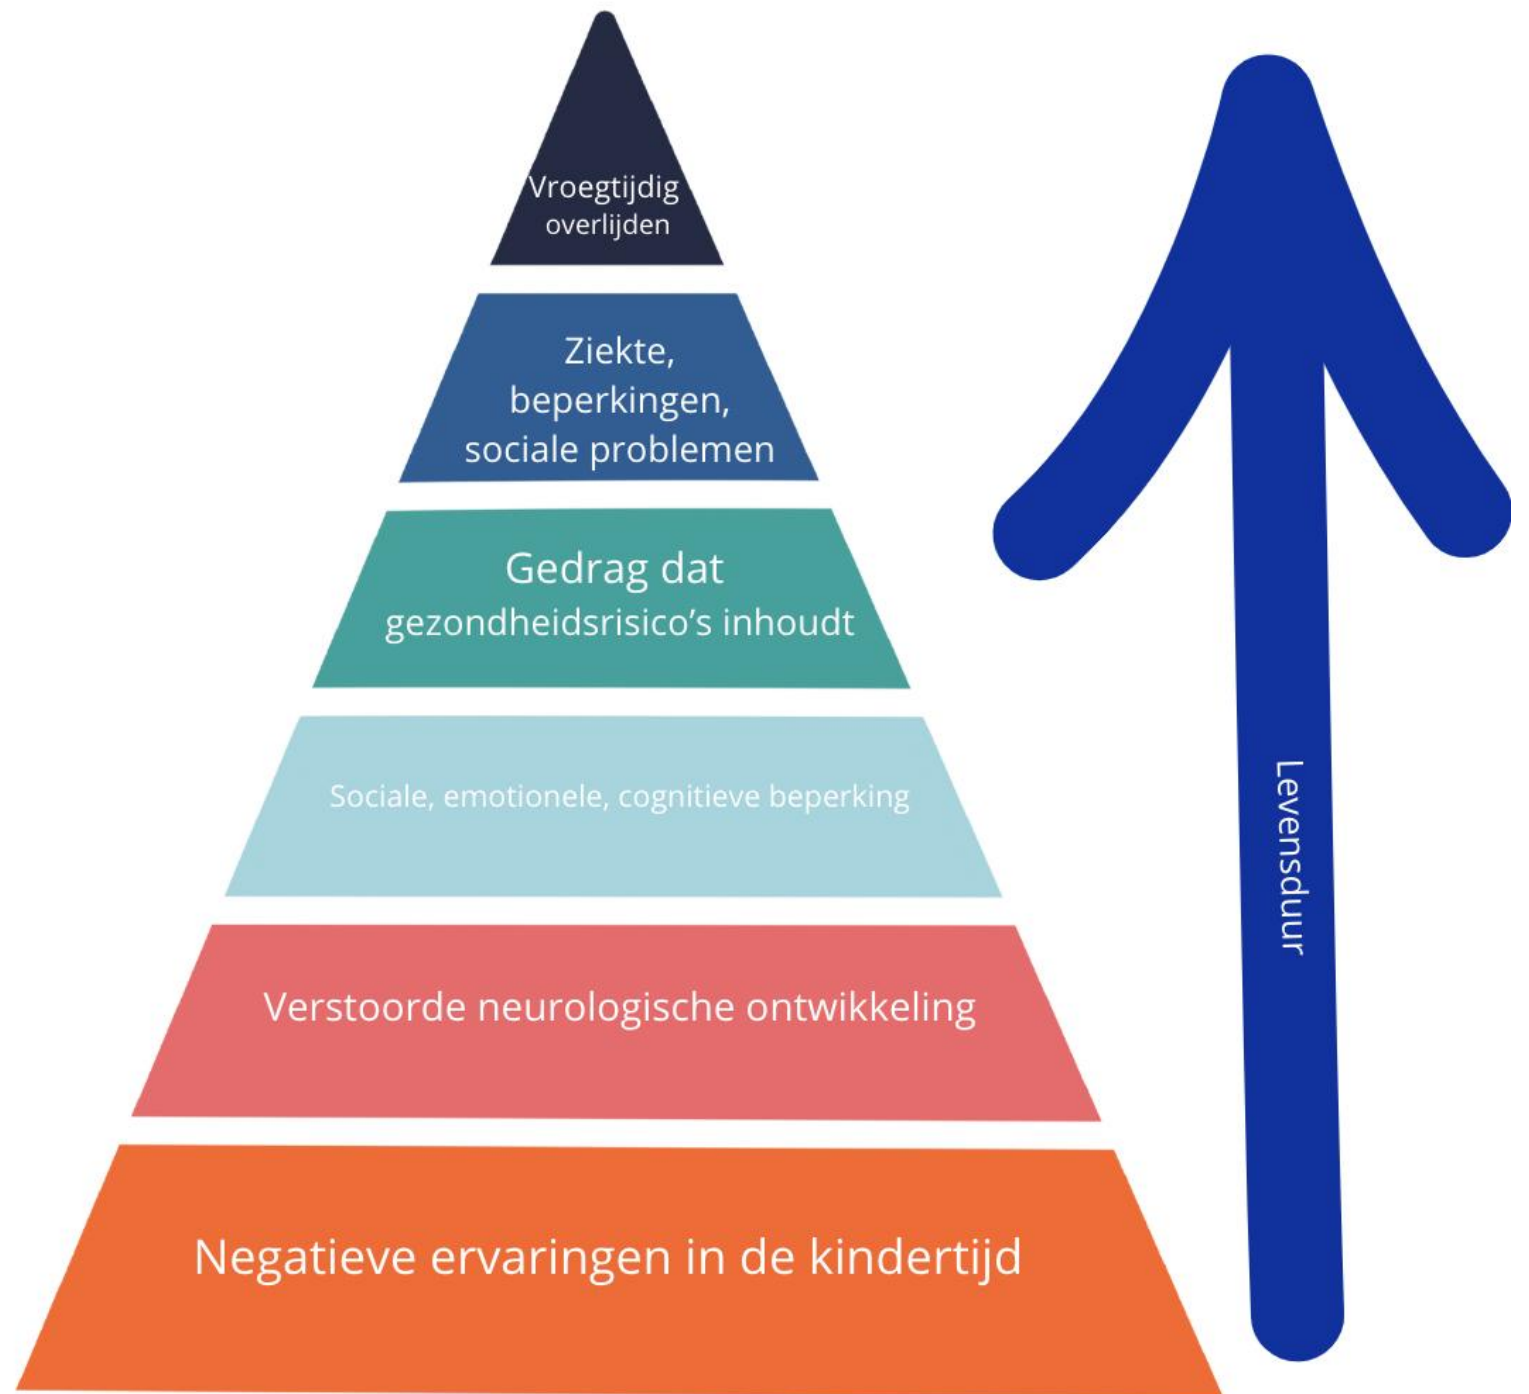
Vroegtijdig overlijden

Ziekte, beperkingen, sociale problemen

Gedrag dat gezondheidsrisico's inhoudt

Sociale, emotionele, cognitieve beperking

Verstoorde neurologische ontwikkeling

Negatieve ervaringen in de kindertijd

Levensduur